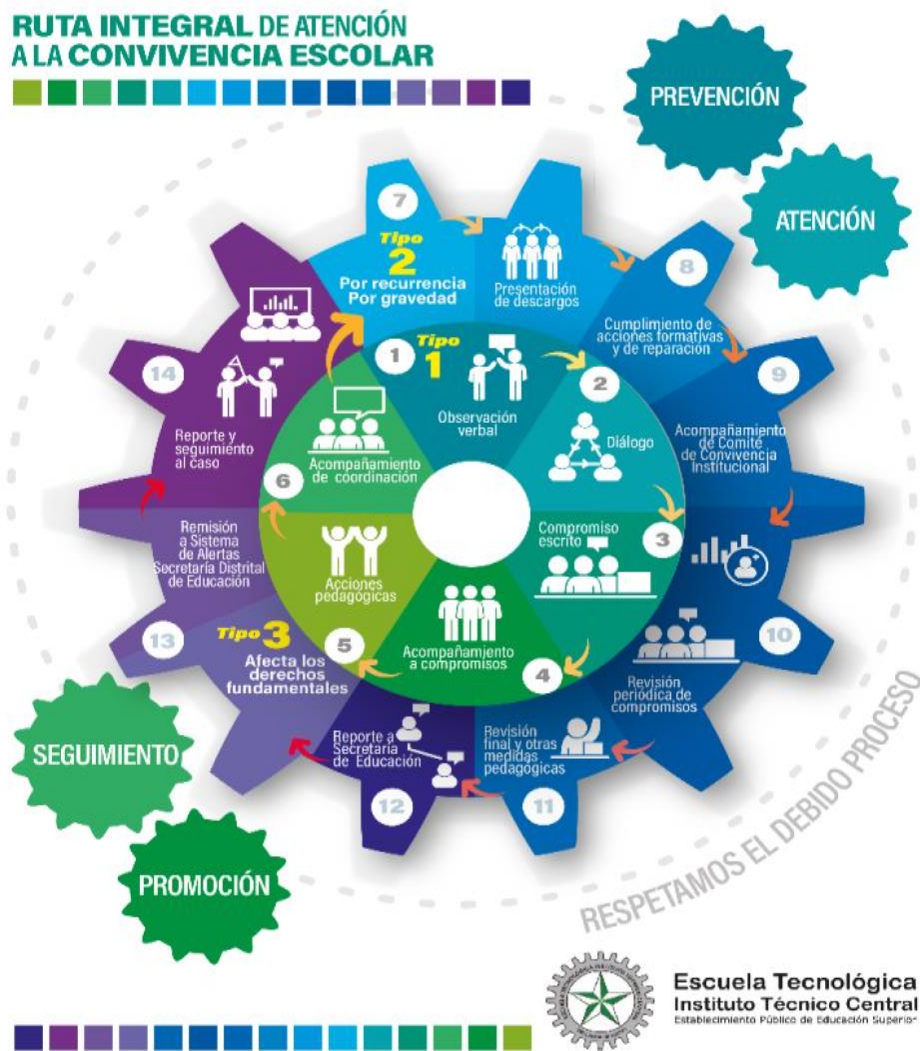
RUTA INTEGRAL DE ATENCIÓN A LA CONVIVENCIA ESCOLAR

PREVENCIÓN

ATENCIÓN

7

Tipo 2
Por recurrencia
Por gravedad

Presentación de descargos

8

Cumplimiento de acciones formativas y de reparación

9

Acompañamiento de Comité de Convivencia Institucional

1

Tipo 1

Observación verbal

2

Diálogo

3

Compromiso escrito

10

Revisión periódica de compromisos

4

Acompañamiento a compromisos

11

Revisión final y otras medidas pedagógicas

12

Reporte a Secretaría de Educación

5

Tipo 3
Afecta los derechos fundamentales

Acciones pedagógicas

13

Remisión a Sistema de Alertas Secretaría Distrital de Educación

6

Acompañamiento de coordinación

14

Reporte y seguimiento al caso

SEGUIMIENTO

PROMOCIÓN

RESPETAMOS EL DEBIDO PROCESO

Escuela Tecnológica
Instituto Técnico Central
Establecimiento Público de Educación Superior